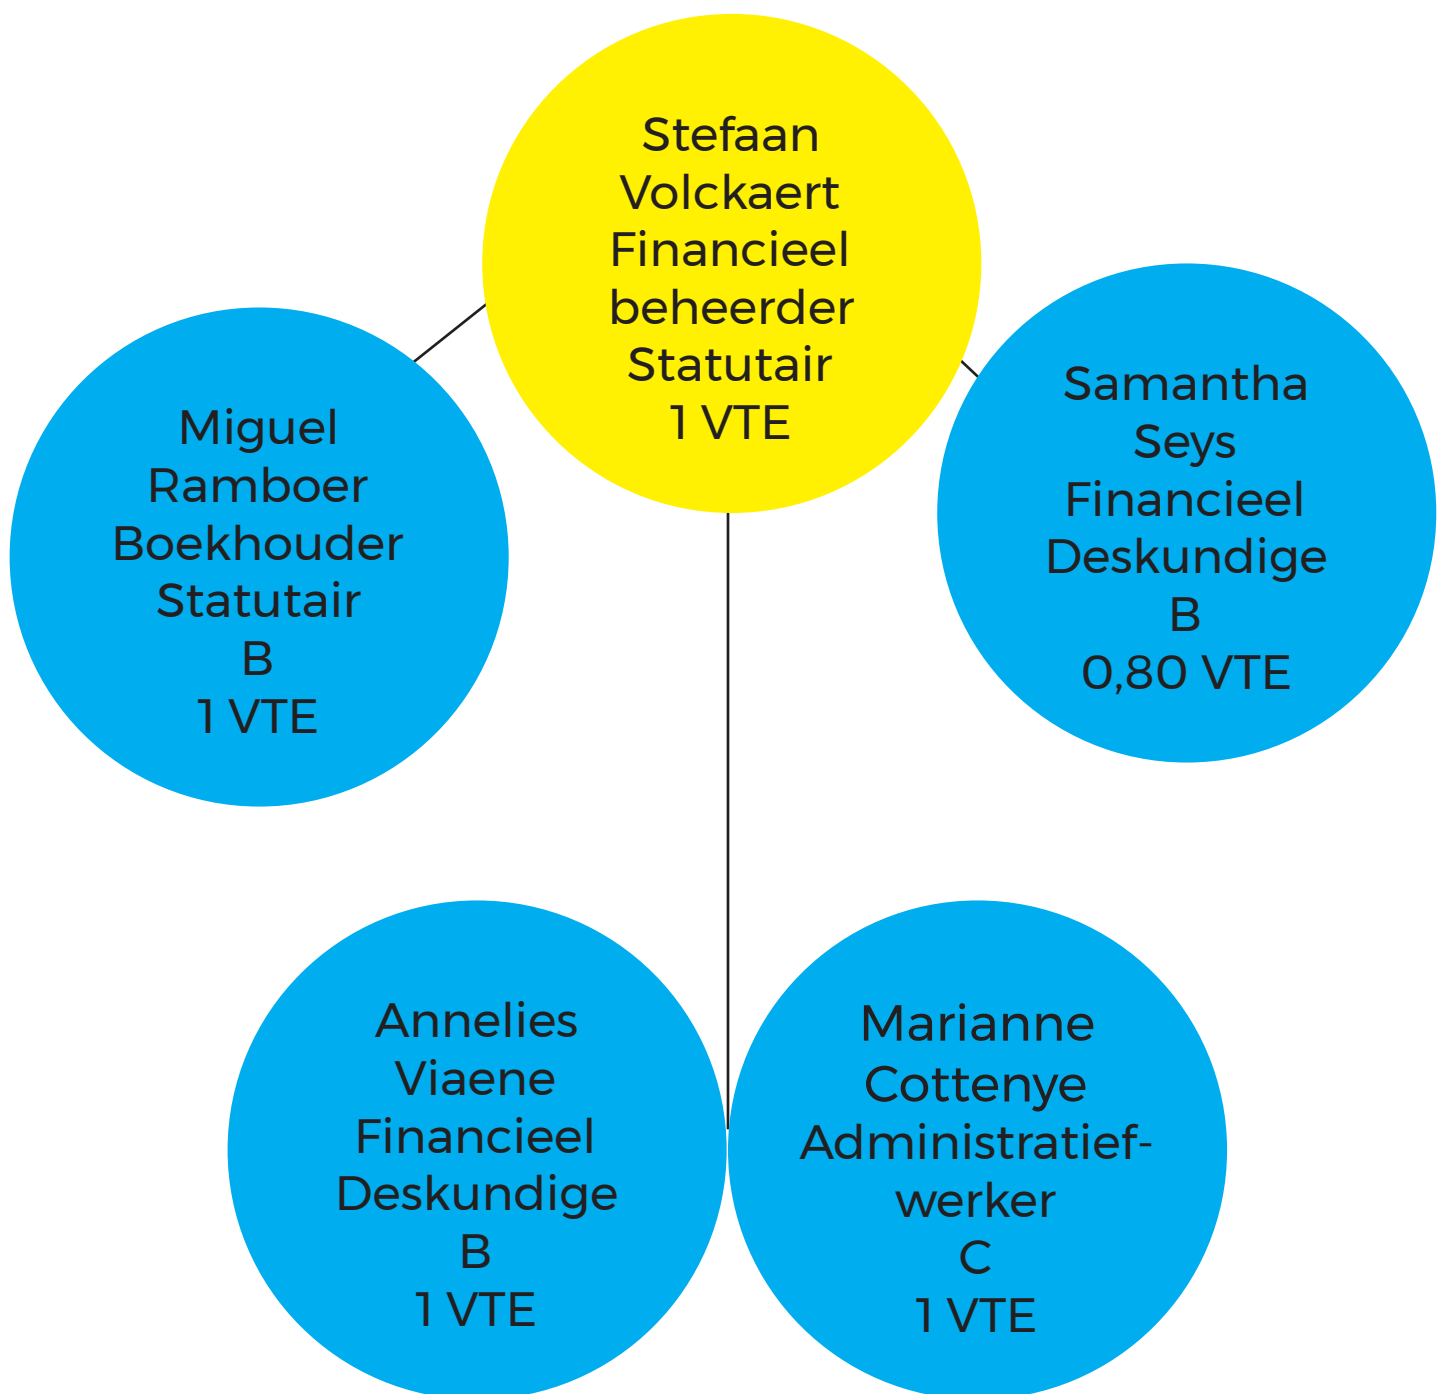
Stefaan Volckaert Financieel beheerder Statutair 1 VTE

Miguel Ramboer Boekhouder Statutair B 1 VTE

Samantha Seys Financieel Deskundige B 0,80 VTE

Annelies Viaene Financieel Deskundige B 1 VTE

Marianne Cottenye Administratief-werker C 1 VTE